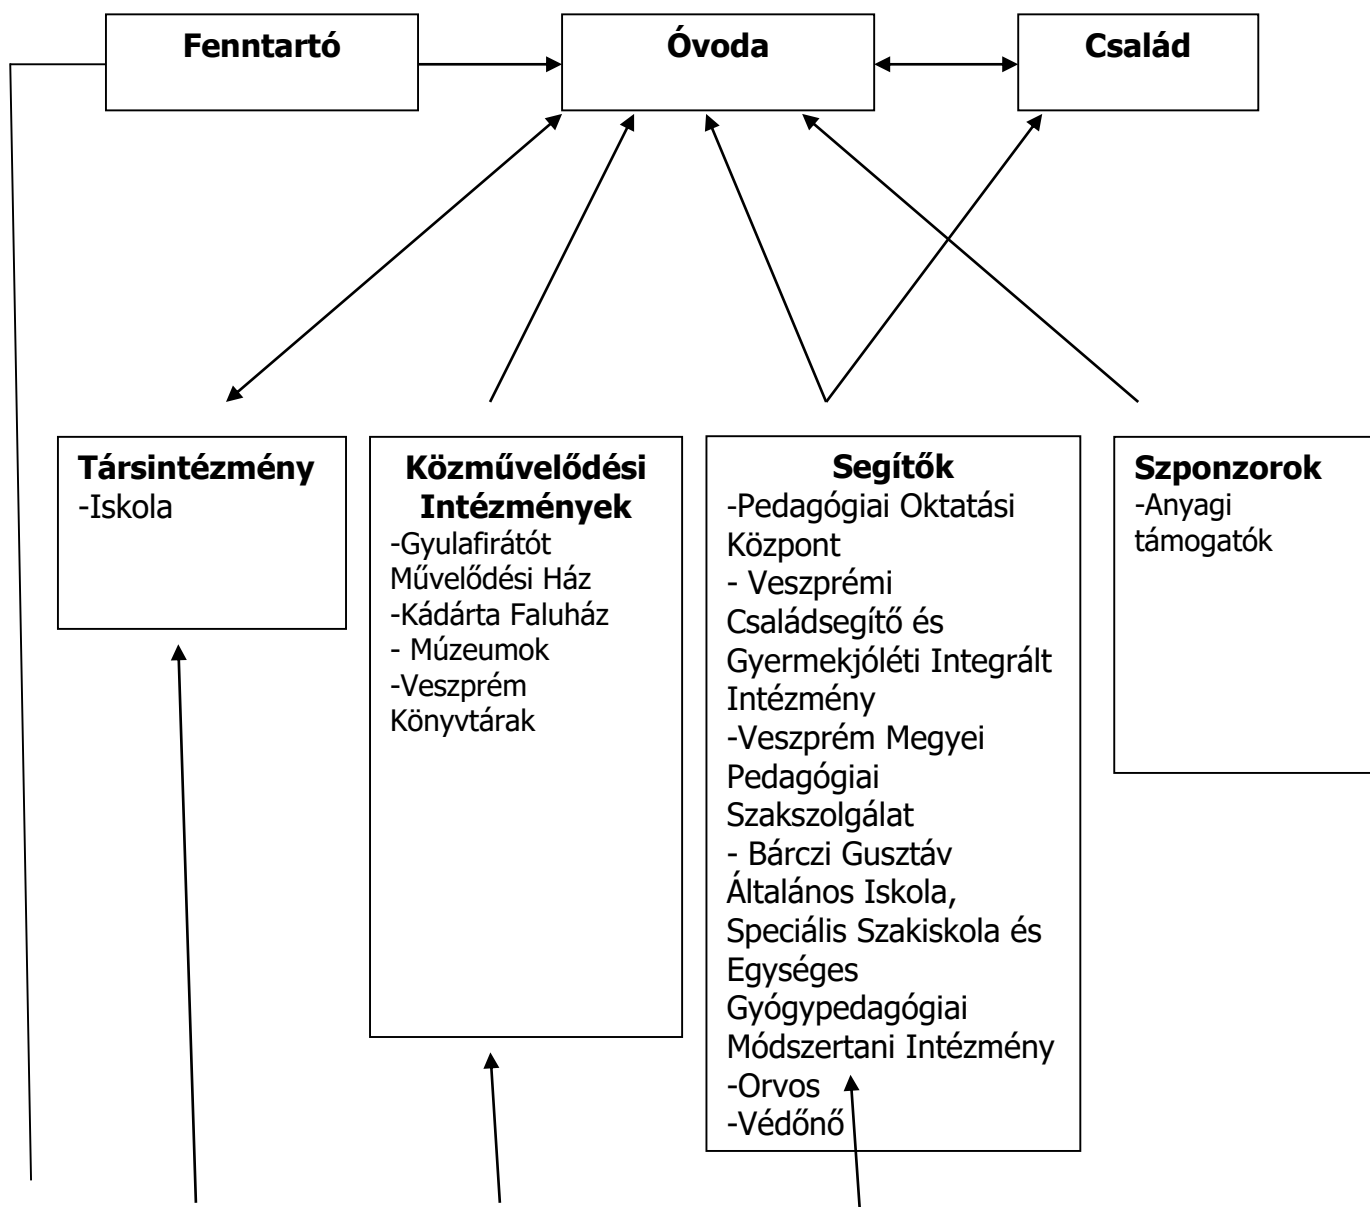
Fenntartó

Óvoda

Család

Társintézmény
-Iskola

Közművelődési Intézmények
-Gyulafirátót Művelődési Ház
-Kádárta Faluház
- Múzeumok
-Veszprém Könyvtárak

Segítők
-Pedagógiai Oktatási Központ
- Veszprémi Családsegítő és Gyermekjóléti Integrált Intézmény
-Veszprém Megyei Pedagógiai Szakszolgálat
- Bárczi Gusztáv Általános Iskola, Speciális Szakiskola és Egységes Gyógypedagógiai Módszertani Intézmény
-Orvos
-Védőnő

Szponzorok
-Anyagi támogatók